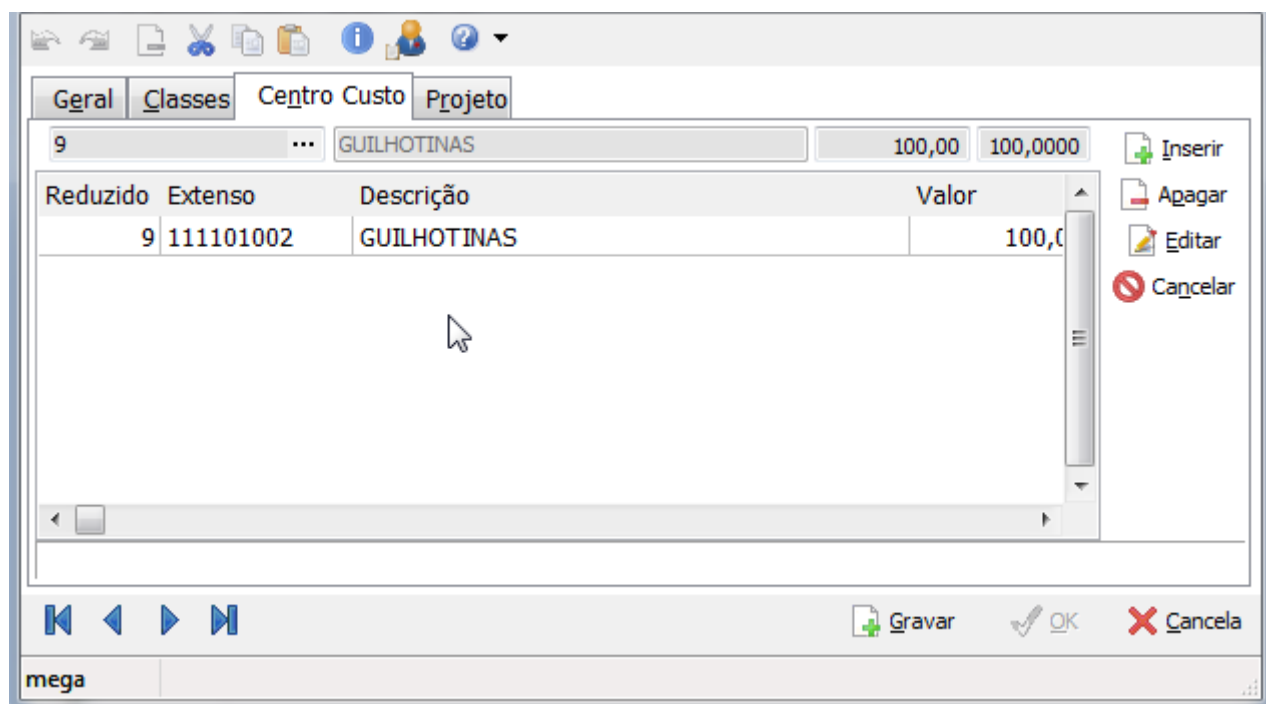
Geral Classes Centro Custo Projeto

9 ··· GUILHOTINAS 100,00 100,0000

Inserir
Apagar
Editar
Cancelar

| Reduzido | Extenso | Descrição | Valor |
|---|---|---|---|
| 9 | 111101002 | GUILHOTINAS | 100,0 |

Gravar OK Cancela

mega